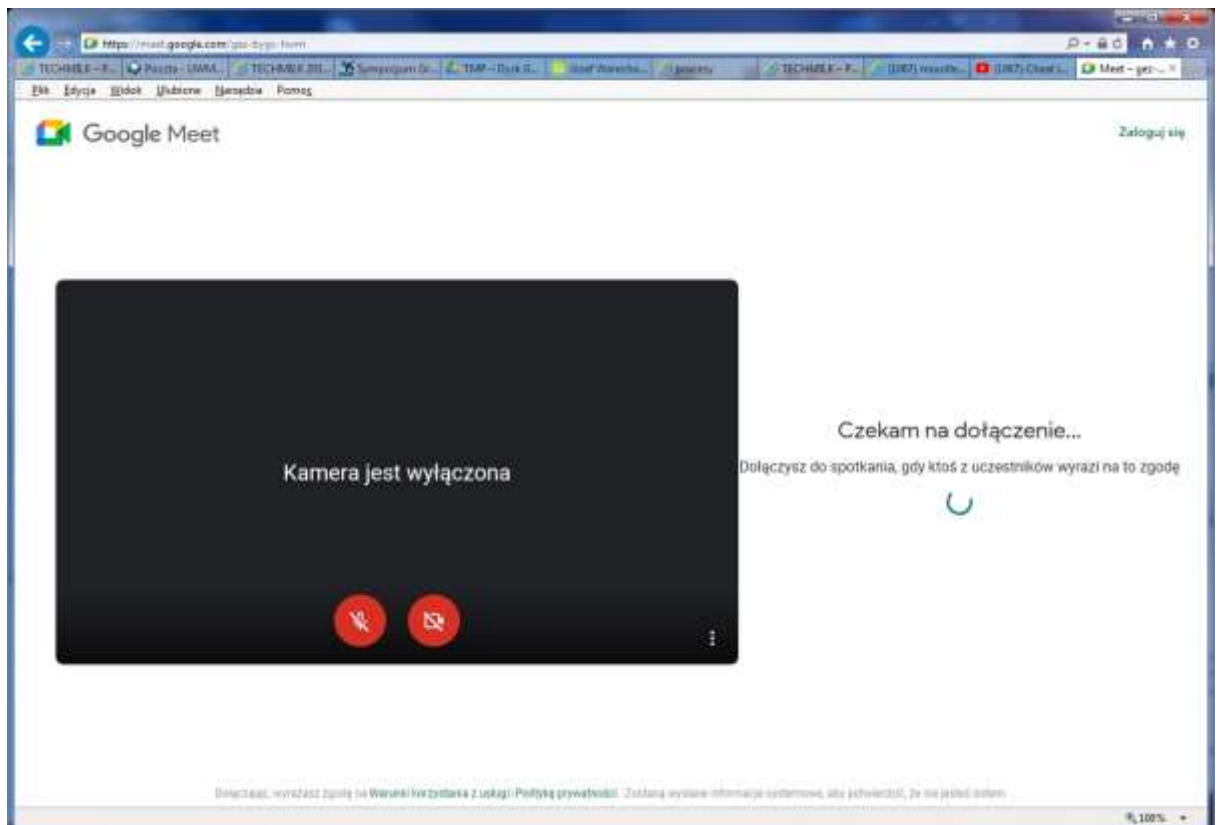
https://meet.google.com/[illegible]

TECHMEX – P... Poczta - UWM... TECHMEX 201... Sympozjum Gr... TMP – Dysk G... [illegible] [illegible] TECHMEX – P... (1087) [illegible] (1087) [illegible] Meet – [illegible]

Plik Edycja Widok Ulubione Narzędzia Pomoc

Google Meet

Zaloguj się

Kamera jest wyłączona

Czekam na dołączenie...

Dołączysz do spotkania, gdy ktoś z uczestników wyrazi na to zgodę

Dołączając, wyrażasz zgodę na Warunki korzystania z usługi i Polityką prywatności. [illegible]

100%